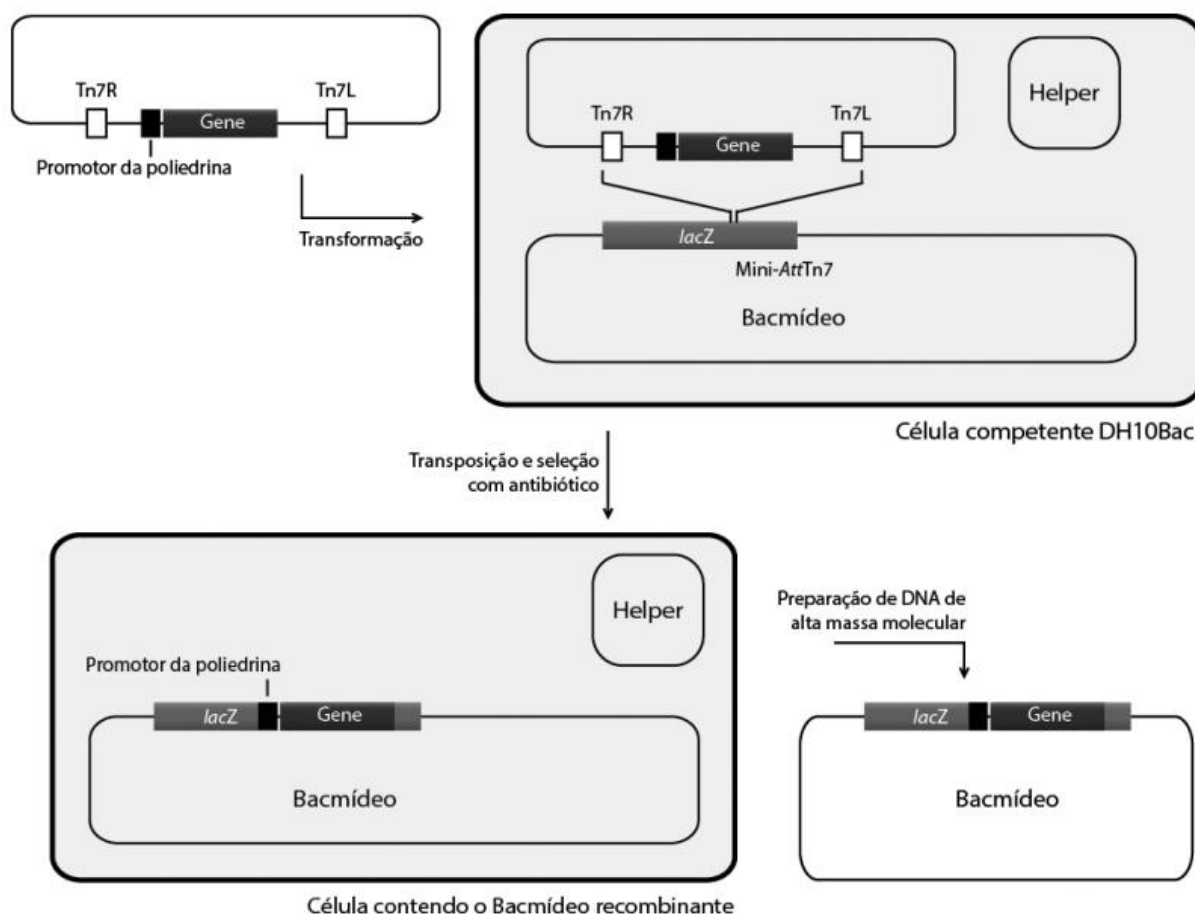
Tn7R

Gene

Tn7L

Promotor da poliedrina

Transformação

Tn7R

Gene

Tn7L

Helper

lacZ

Mini-AttTn7

Bacmídeo

Célula competente DH10Bac

Transposição e seleção com antibiótico

Helper

Promotor da poliedrina

lacZ

Gene

Bacmídeo

Preparação de DNA de alta massa molecular

lacZ

Gene

Bacmídeo

Célula contendo o Bacmídeo recombinante